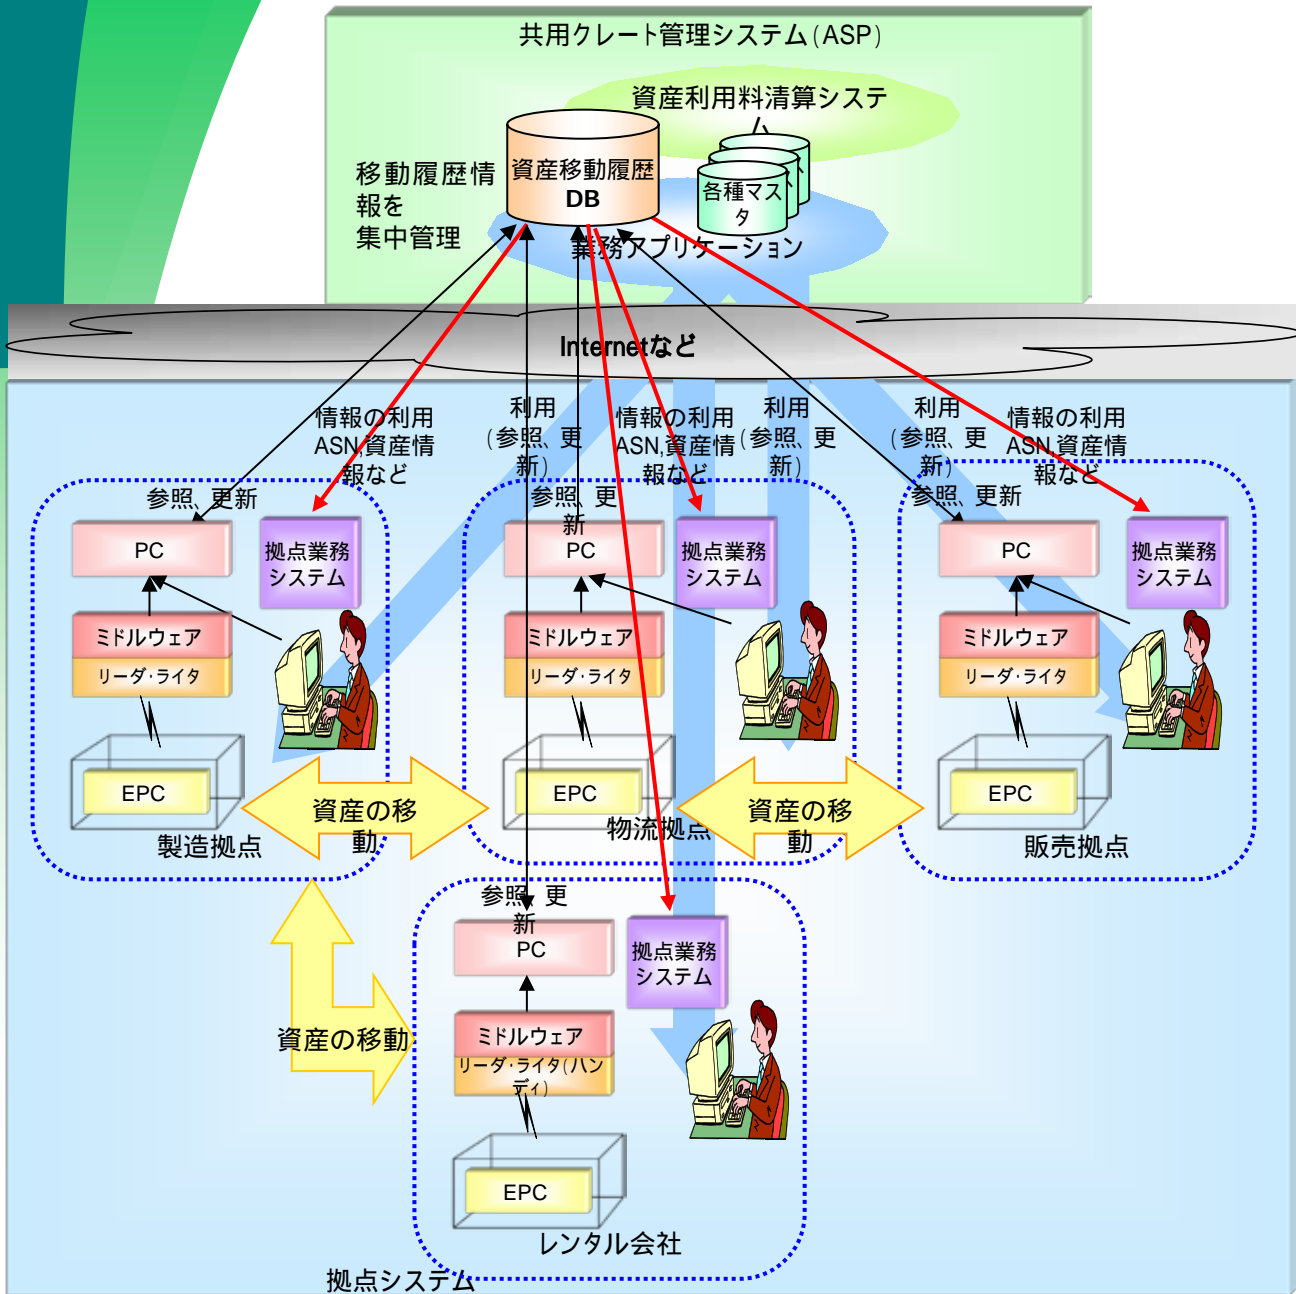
共用クレート管理システム(ASP)

資産利用料清算システム

移動履歴情報を集中管理

資産移動履歴DB

各種マスタ

業務アプリケーション

Internetなど

情報の利用ASN,資産情報など

利用(参照、更新)

情報の利用ASN,資産情報など

利用(参照、更新)

利用(参照、更新)

情報の利用ASN,資産情報など

参照、更新

PC

拠点業務システム

ミドルウェア

リーダ・ライタ

EPC

製造拠点

参照、更新

PC

拠点業務システム

ミドルウェア

リーダ・ライタ

EPC

物流拠点

参照、更新

PC

拠点業務システム

ミドルウェア

リーダ・ライタ

EPC

販売拠点

資産の移動

資産の移動

参照、更新

PC

拠点業務システム

ミドルウェア

リーダ・ライタ(ハンディ)

EPC

レンタル会社

資産の移動

拠点システム